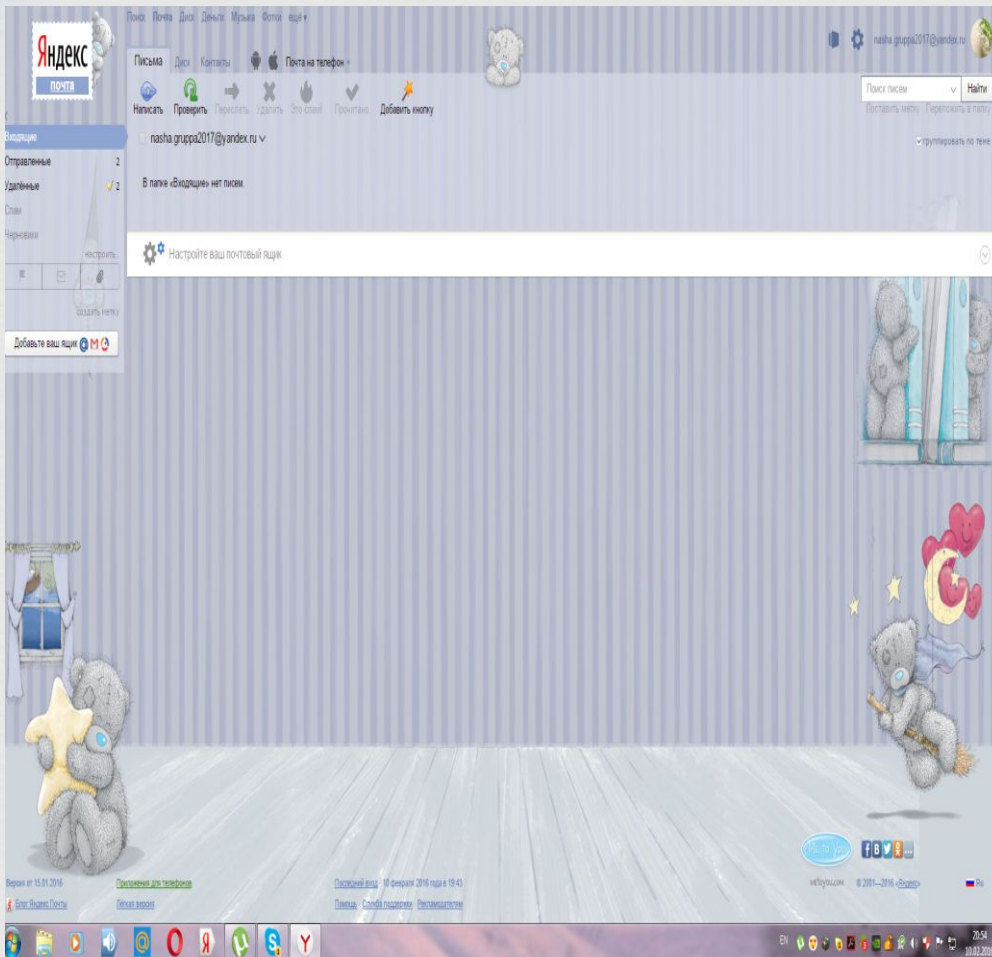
Поиск Почта Диск Деньги Музыка Фотки ещё ▾

Яндекс
почта

nasha.gruppa2017@yandex.ru

Письма Диск Контакты Почта на телефон ›

Поиск писем Найти

Написать Проверить Переслать Удалить Это спам! Прочитано Добавить кнопку

Поставить метку Переложить в папку

Входящие
Отправленные 2
Удалённые 2
Спам
Черновики

настроить...

создать метку

Добавьте ваш ящик

nasha.gruppa2017@yandex.ru ∨

группировать по теме

В папке «Входящие» нет писем.

Настройте ваш почтовый ящик

Me To You

Версия от 15.01.2016
Блог Яндекс.Почты

Приложения для телефонов
Лёгкая версия

Последний вход: 10 февраля 2016 года в 19:43
Помощь Служба поддержки Рекламодателям

metoyou.com © 2001—2016 «Яндекс»

Ru

EN 20:54 10.02.2016